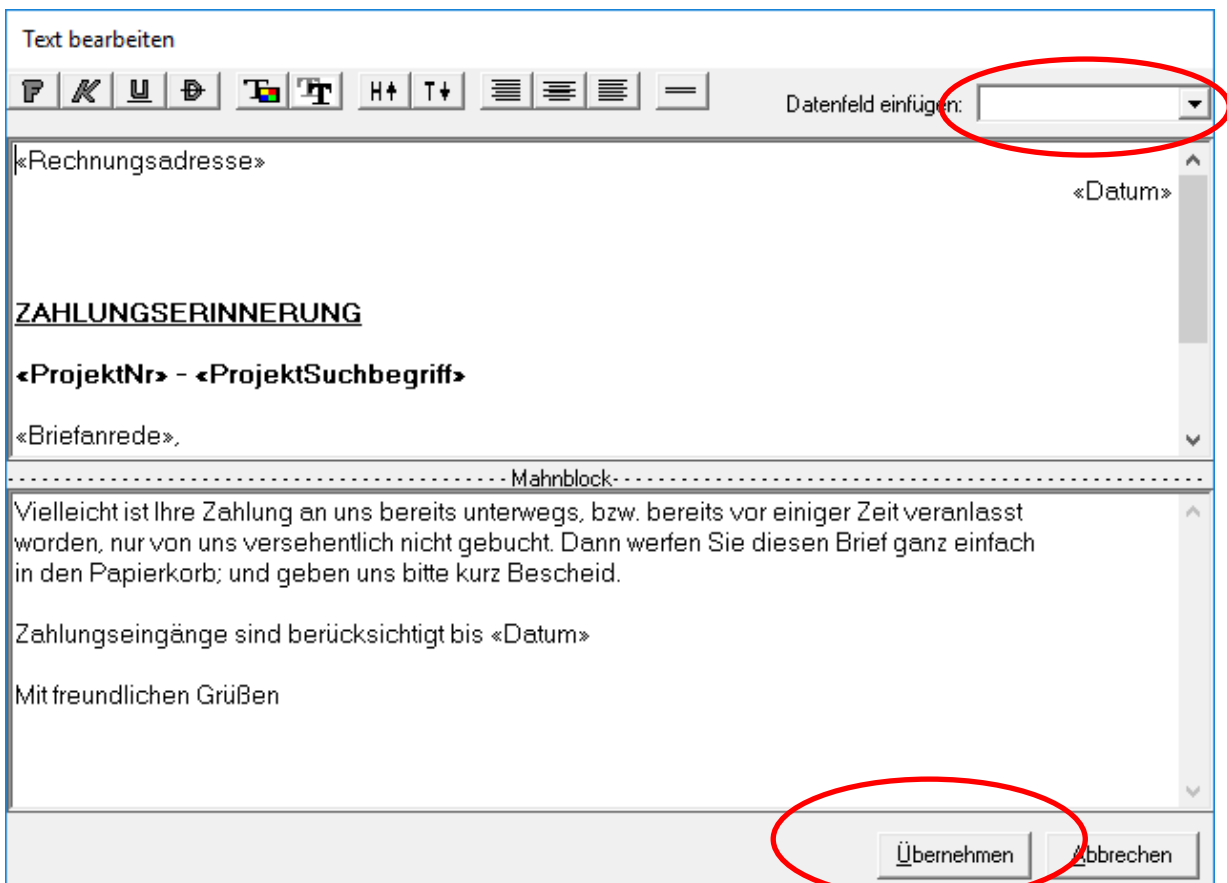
Text bearbeiten

F K U D H↑ T↓

Datenfeld einfügen:

«Rechnungsadresse»

«Datum»

ZAHLUNGSERINNERUNG

«ProjektNr» - «ProjektSuchbegriff»

«Briefanrede»,

Mahnblock

Vielleicht ist Ihre Zahlung an uns bereits unterwegs, bzw. bereits vor einiger Zeit veranlasst worden, nur von uns versehentlich nicht gebucht. Dann werfen Sie diesen Brief ganz einfach in den Papierkorb; und geben uns bitte kurz Bescheid.

Zahlungseingänge sind berücksichtigt bis «Datum»

Mit freundlichen Grüßen

Übernehmen Abbrechen